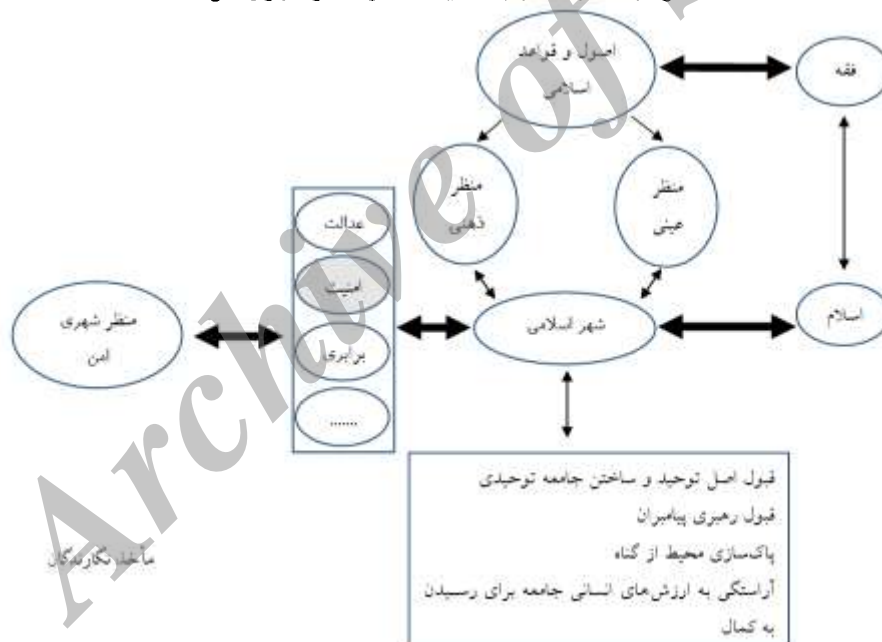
اصول و قواعد اسلامی

فقه

منظر ذهنی

منظر عینی

عدالت

امنیت

برابری

......

منظر شهری امن

شهر اسلامی

اسلام

قبول اصل توحید و ساختن جامعه توحیدی

قبول رهبری پیامبران

پاک‌سازی محیط از گناه

آراستگی به ارزش‌های انسانی جامعه برای رسیدن به کمال

مأخذ: نگارندگان

Archive of SID